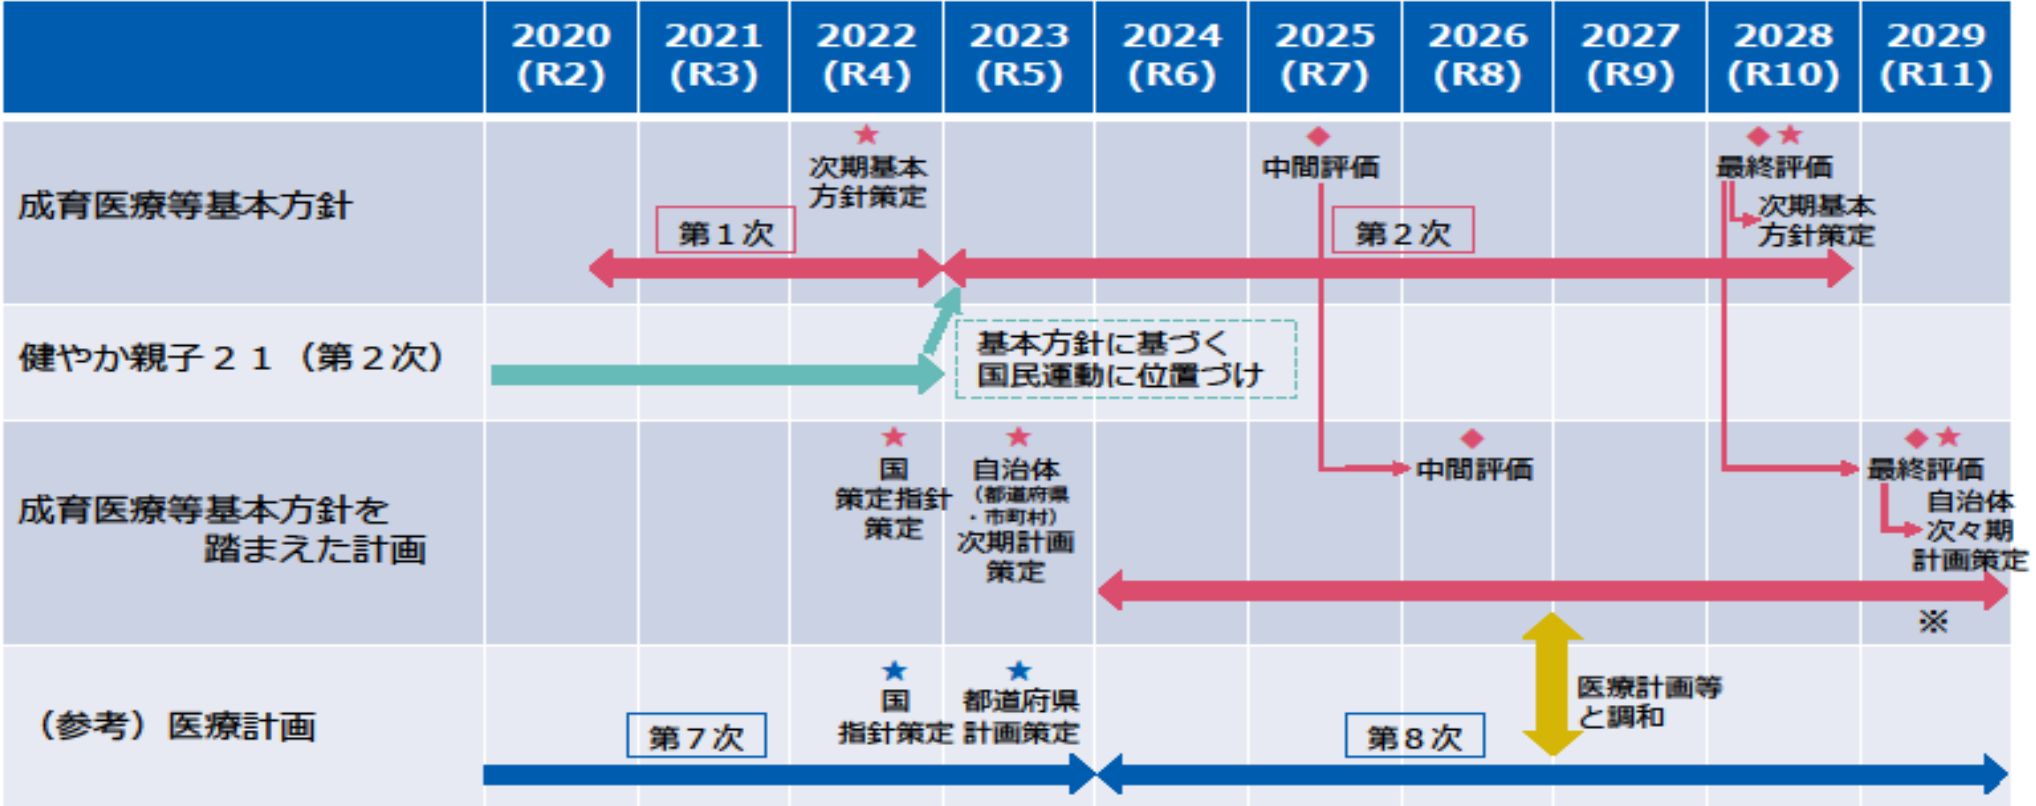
| | 2020 (R2) | 2021 (R3) | 2022 (R4) | 2023 (R5) | 2024 (R6) | 2025 (R7) | 2026 (R8) | 2027 (R9) | 2028 (R10) | 2029 (R11) |
|---|---|---|---|---|---|---|---|---|---|---|
| 成育医療等基本方針 | | 第１次 | ★ 次期基本方針策定 | | | ◆ 中間評価 第２次 | | | ◆★ 最終評価 次期基本方針策定 | |
| 健やか親子２１（第２次） | | | | 基本方針に基づく国民運動に位置づけ | | | | | | |
| 成育医療等基本方針を踏まえた計画 | | | ★ 国 策定指針策定 | ★ 自治体（都道府県・市町村）次期計画策定 | | | ◆ 中間評価 | | | ◆★ 最終評価 自治体 次々期計画策定 ※ |
| （参考）医療計画 | | 第７次 | ★ 国 指針策定 | ★ 都道府県 計画策定 | | | 第８次 | 医療計画等と調和 | | |